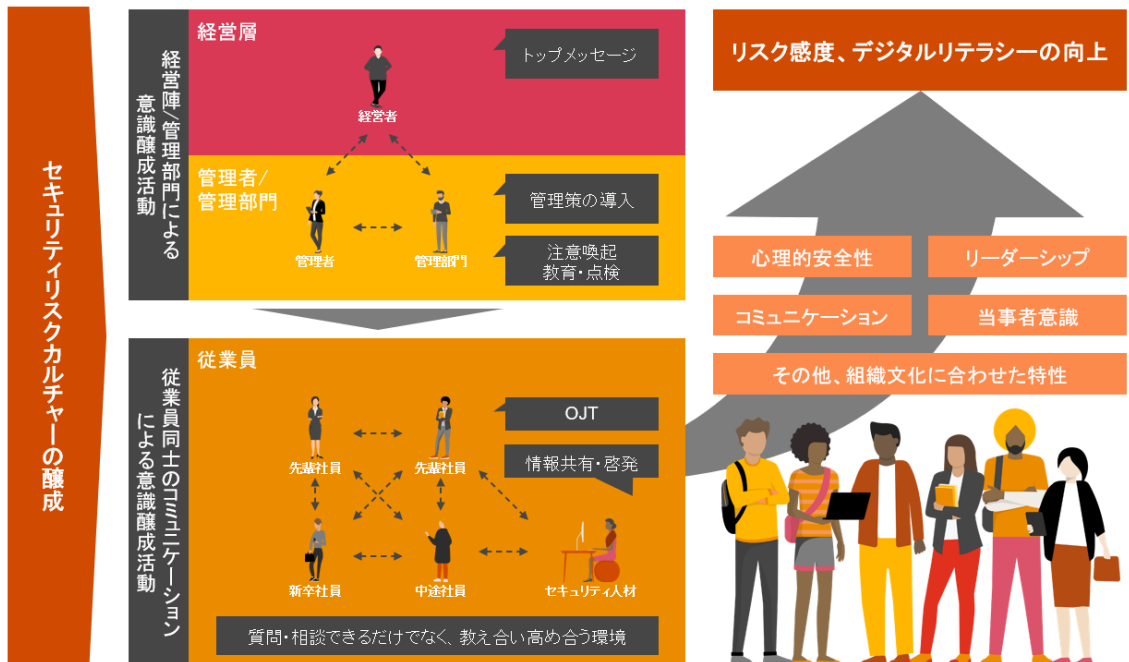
セキュリティリスクカルチャーの醸成

経営陣/管理部門による意識醸成活動

経営層

トップメッセージ

経営者

管理者/管理部門

管理策の導入

注意喚起
教育・点検

管理者

管理部門

従業員同士のコミュニケーションによる意識醸成活動

従業員

OJT

情報共有・啓発

先輩社員

先輩社員

新卒社員

中途社員

セキュリティ人材

質問・相談できるだけでなく、教え合い高め合う環境

リスク感度、デジタルリテラシーの向上

心理的安全性

リーダーシップ

コミュニケーション

当事者意識

その他、組織文化に合わせた特性